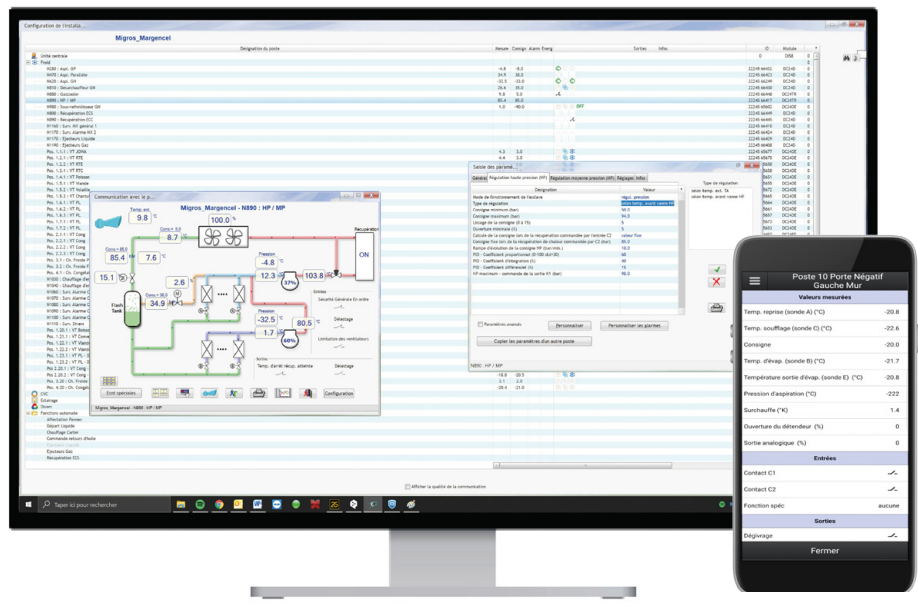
Configuration de l'installa...

Migros_Margencel

Désignation du poste | Mesure | Consign | Alarm | Energ | Sorties | Infos | ID | Module

Unité centrale
Froid
N890 : HP / MP

Communication avec le p...
Migros_Margencel - N890 : HP / MP
Temp.ext. 9.8 °C
100.0 %
8.7
Cons = 8.0
Cons = 85.0
85.4
7.6
Récupération
ON
Pression
-4.8
12.3
103.8
37%
15.1
2.6
Cons = 85.0
34.9
Flash Tank
Pression
-32.5
1.7
80.5
66%
Ecrit spéciales
Configuration
Migros_Margencel - N890 : HP / MP

Saisie des paramè...
Général | Régulation haute pression (HP) | Régulation moyenne pression (MP) | Réglages | Infos
Désignation | Valeur
Type de régulation
Paramètres avancés
Personnaliser
Personnaliser les alarmes
Copier les paramètres d'un autre poste
N890 : HP / MP

Afficher la qualité de la communication

Taper ici pour rechercher

Poste 10 Porte Négatif Gauche Mur
Valeurs mesurées
Temp. reprise (sonde A) (°C) | -20.8
Temp. soufflage (sonde C) (°C) | -22.6
Consigne | -20.0
Temp. d'évap. (sonde B) (°C) | -21.7
Température sortie d'évap. (sonde E) (°C) | -20.8
Pression d'aspiration (°C) | -222
Surchauffe (°K) | 1.4
Ouverture du détendeur (%) | 0
Sortie analogique (%) | 0
Entrées
Contact C1
Contact C2
Fonction spéc | aucune
Sorties
Dégivrage
Fermer